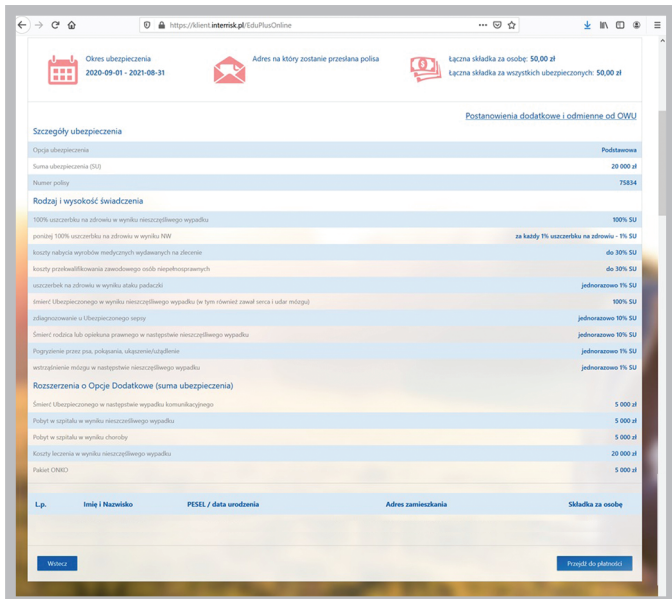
https://klient.interrisk.pl/EduPlusOnline

Okres ubezpieczenia
2020-09-01 - 2021-08-31

Adres na który zostanie przesłana polisa

Łączna składka za osobę: 50,00 zł
Łączna składka za wszystkich ubezpieczonych: 50,00 zł

Postanowienia dodatkowe i odmienne od OWU

Szczegóły ubezpieczenia

| | |
|---|---|
| Opcja ubezpieczenia | Podstawowa |
| Suma ubezpieczenia (SU) | 20 000 zł |
| Numer polisy | 75834 |

Rodzaj i wysokość świadczenia

| | |
|---|---|
| 100% uszczerbku na zdrowiu w wyniku nieszczęśliwego wypadku | 100% SU |
| poniżej 100% uszczerbku na zdrowiu w wyniku NW | za każdy 1% uszczerbku na zdrowiu - 1% SU |
| koszty nabycia wyrobów medycznych wydawanych na zlecenie | do 30% SU |
| koszty przekwalifikowania zawodowego osób niepełnosprawnych | do 30% SU |
| uszczerbek na zdrowiu w wyniku ataku padaczki | jednorazowo 1% SU |
| śmierć Ubezpieczonego w wyniku nieszczęśliwego wypadku (w tym również zawał serca i udar mózgu) | 100% SU |
| zdiagnozowanie u Ubezpieczonego sepsy | jednorazowo 10% SU |
| Śmierć rodzica lub opiekuna prawnego w następstwie nieszczęśliwego wypadku | jednorazowo 10% SU |
| Pogryzienie przez psa, pokąsania, ukąszenie/użądlenie | jednorazowo 1% SU |
| wstrząśnienie mózgu w następstwie nieszczęśliwego wypadku | jednorazowo 1% SU |

Rozszerzenia o Opcje Dodatkowe (suma ubezpieczenia)

| | |
|---|---|
| Śmierć Ubezpieczonego w następstwie wypadku komunikacyjnego | 5 000 zł |
| Pobyt w szpitalu w wyniku nieszczęśliwego wypadku | 5 000 zł |
| Pobyt w szpitalu w wyniku choroby | 5 000 zł |
| Koszty leczenia w wyniku nieszczęśliwego wypadku | 20 000 zł |
| Pakiet ONKO | 5 000 zł |

| L.p. | Imię i Nazwisko | PESEL / data urodzenia | Adres zamieszkania | Składka za osobę |
|---|---|---|---|---|

Wstecz

Przejdź do płatności